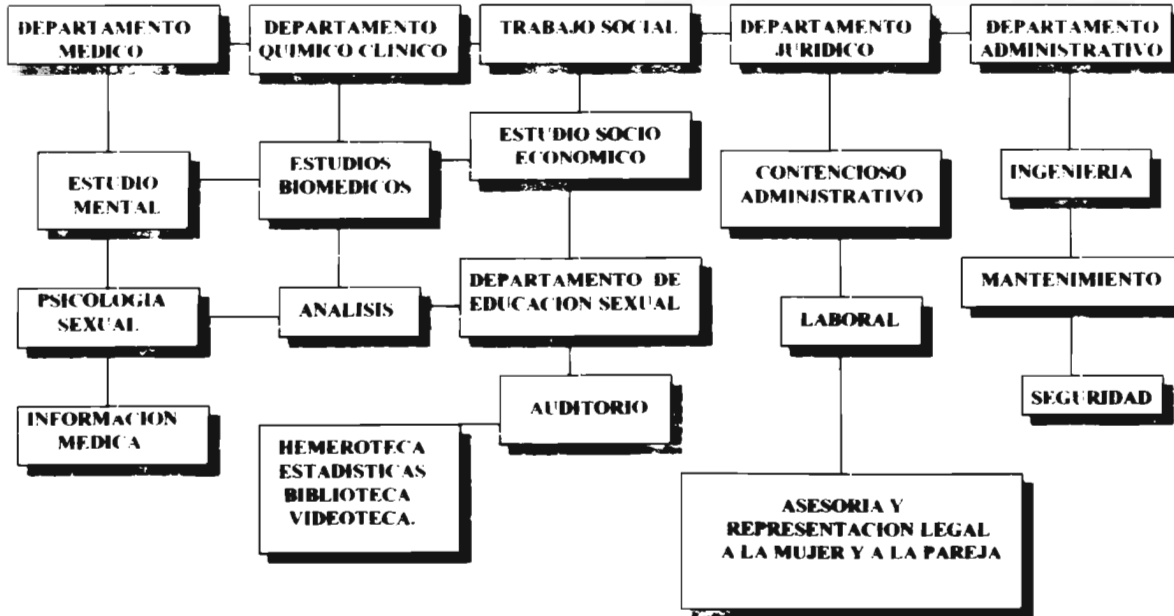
DEPARTAMENTO MEDICO

DEPARTAMENTO QUIMICO CLINICO

TRABAJO SOCIAL

DEPARTAMENTO JURIDICO

DEPARTAMENTO ADMINISTRATIVO

ESTUDIO SOCIO ECONOMICO

ESTUDIO MENTAL

ESTUDIOS BIOMEDICOS

CONTENCIOSO ADMINISTRATIVO

INGENIERIA

MANTENIMIENTO

PSICOLOGIA SEXUAL

ANALISIS

DEPARTAMENTO DE EDUCACION SEXUAL

LABORAL

SEGURIDAD

INFORMACION MEDICA

AUDITORIO

HEMEROTECA ESTADISTICAS BIBLIOTECA VIDEOTECA.

ASESORIA Y REPRESENTACION LEGAL A LA MUJER Y A LA PAREJA